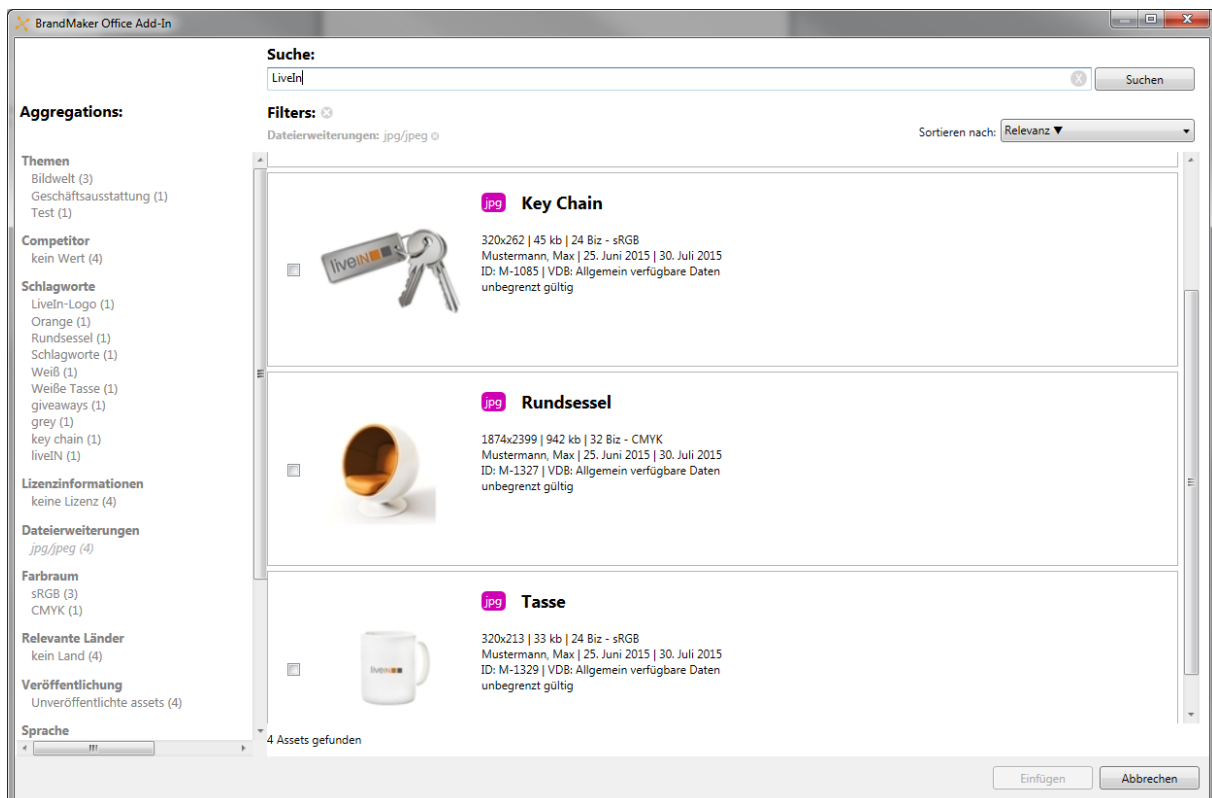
BrandMaker Office Add-In

Suche:

LiveIn

Suchen

Aggregations:

Filters:

Dateierweiterungen: jpg/jpeg

Sortieren nach: Relevanz ▼

Themen
Bildwelt (3)
Geschäftsausstattung (1)
Test (1)

Competitor
kein Wert (4)

Schlagworte
LiveIn-Logo (1)
Orange (1)
Rundsessel (1)
Schlagworte (1)
Weiß (1)
Weiße Tasse (1)
giveaways (1)
grey (1)
key chain (1)
liveIN (1)

Lizenzinformationen
keine Lizenz (4)

Dateierweiterungen
jpg/jpeg (4)

Farbraum
sRGB (3)
CMYK (1)

Relevante Länder
kein Land (4)

Veröffentlichung
Unveröffentlichte assets (4)

Sprache

jpg Key Chain
320x262 | 45 kb | 24 Biz - sRGB
Mustermann, Max | 25. Juni 2015 | 30. Juli 2015
ID: M-1085 | VDB: Allgemein verfügbare Daten
unbegrenzt gültig

liveIN

jpg Rundsessel
1874x2399 | 942 kb | 32 Biz - CMYK
Mustermann, Max | 25. Juni 2015 | 30. Juli 2015
ID: M-1327 | VDB: Allgemein verfügbare Daten
unbegrenzt gültig

jpg Tasse
320x213 | 33 kb | 24 Biz - sRGB
Mustermann, Max | 25. Juni 2015 | 30. Juli 2015
ID: M-1329 | VDB: Allgemein verfügbare Daten
unbegrenzt gültig

liveIN

4 Assets gefunden

Einfügen
Abbrechen